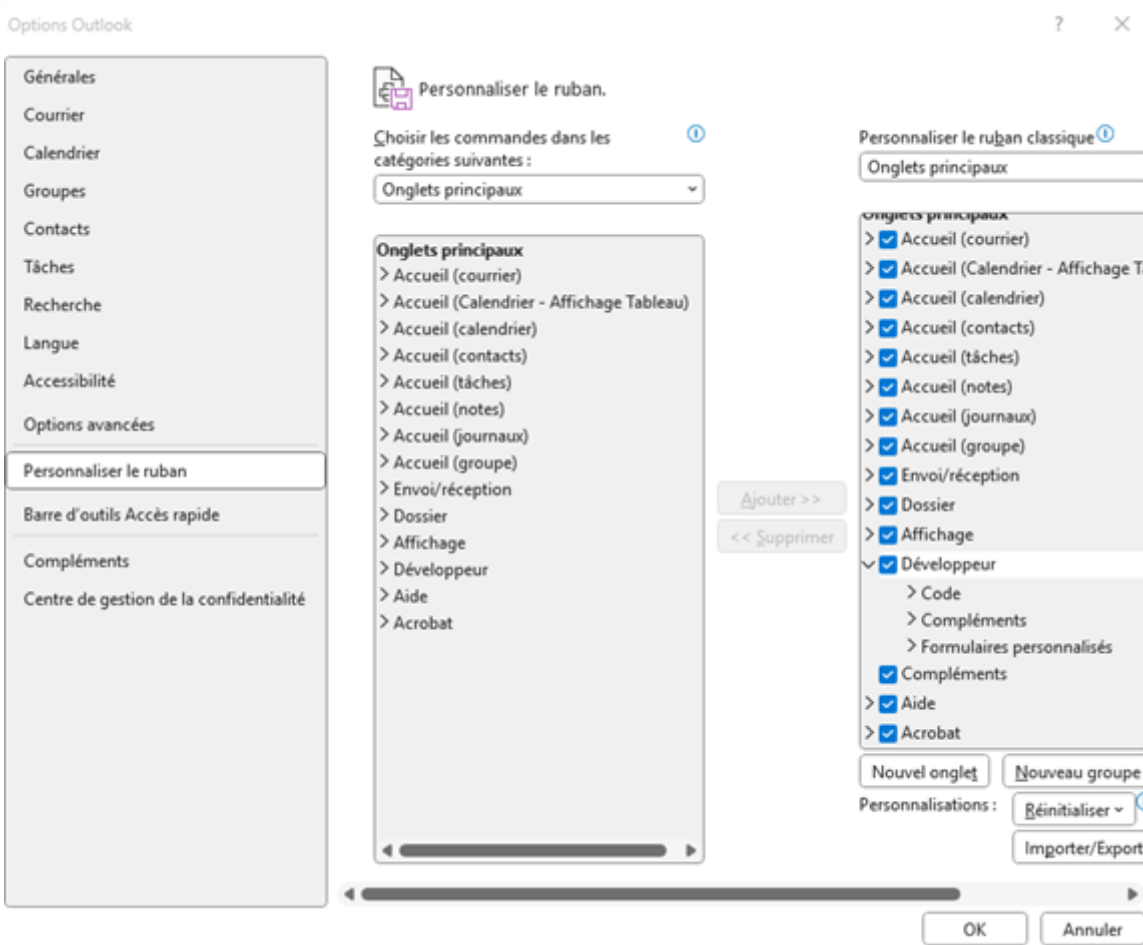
Options Outlook

?

Générales
Courrier
Calendrier
Groupes
Contacts
Tâches
Recherche
Langue
Accessibilité
Options avancées
Personnaliser le ruban
Barre d'outils Accès rapide
Compléments
Centre de gestion de la confidentialité

Personnaliser le ruban.

Choisir les commandes dans les catégories suivantes :

Onglets principaux

Onglets principaux
> Accueil (courrier)
> Accueil (Calendrier - Affichage Tableau)
> Accueil (calendrier)
> Accueil (contacts)
> Accueil (tâches)
> Accueil (notes)
> Accueil (journaux)
> Accueil (groupe)
> Envoi/réception
> Dossier
> Affichage
> Développeur
> Aide
> Acrobat

Ajouter >>
<< Supprimer

Personnaliser le ruban classique

Onglets principaux

Onglets principaux
> Accueil (courrier)
> Accueil (Calendrier - Affichage T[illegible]
> Accueil (calendrier)
> Accueil (contacts)
> Accueil (tâches)
> Accueil (notes)
> Accueil (journaux)
> Accueil (groupe)
> Envoi/réception
> Dossier
> Affichage
Développeur
> Code
> Compléments
> Formulaires personnalisés
Compléments
> Aide
> Acrobat

Nouvel onglet
Nouveau groupe
Personnalisations :
Réinitialiser
Importer/Export

OK
Annuler